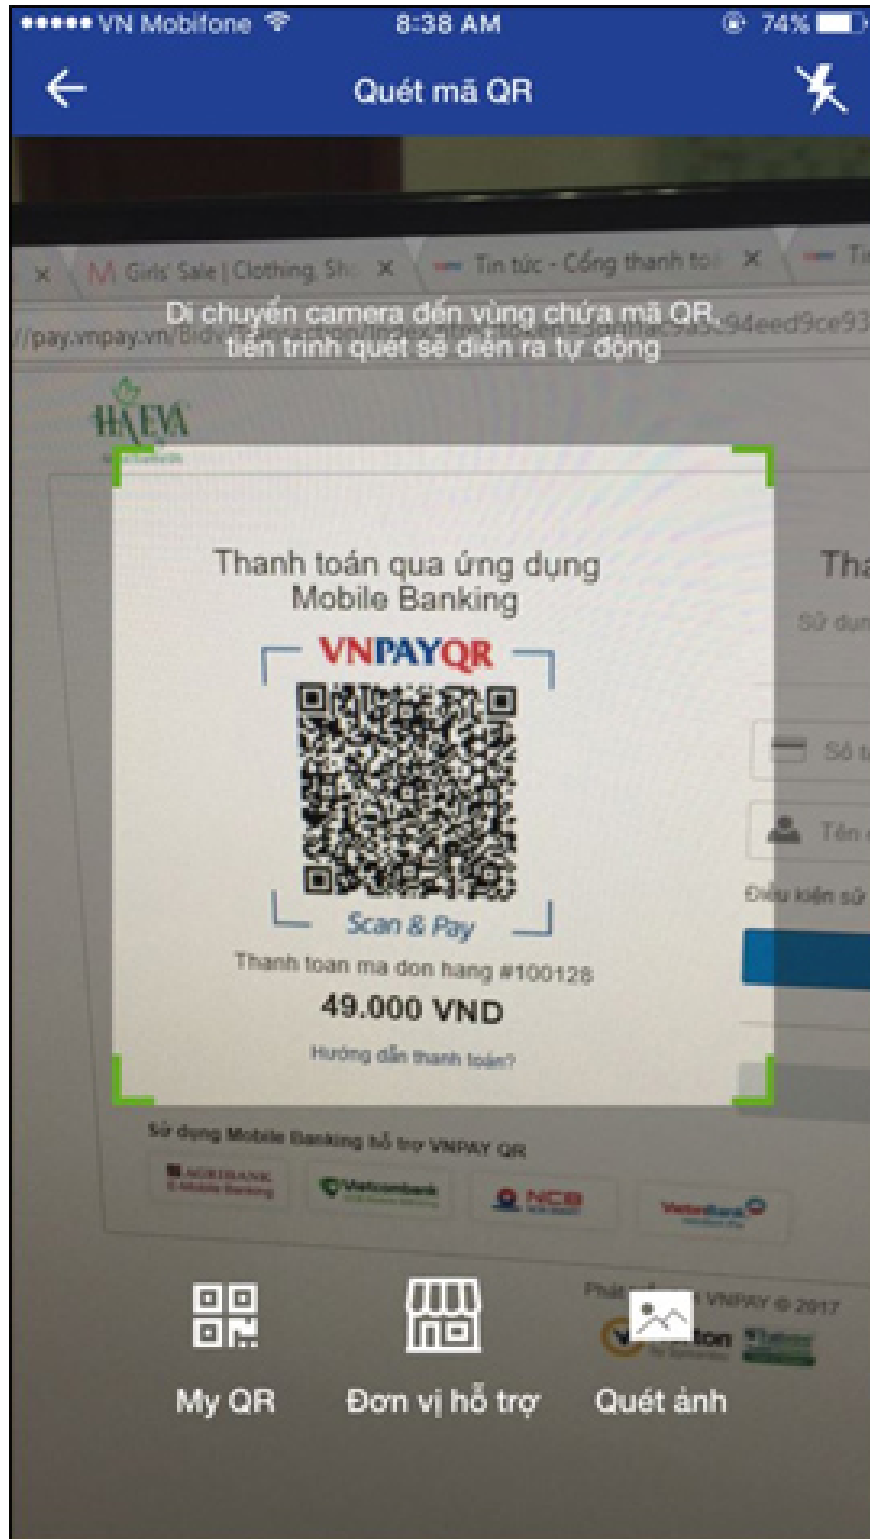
●●●●● VN Mobifone 8:38 AM 74%

Quét mã QR

M Girls' Sale | Clothing, Sh × Tin tức - Cổng thanh to ×

//pay.vnpay.vn/

Di chuyển camera đến vùng chứa mã QR, tiến trình quét sẽ diễn ra tự động

HAEVA

Thanh toán qua ứng dụng Mobile Banking

VNPAYQR

Scan & Pay

Thanh toan ma don hang #100128

49.000 VND

Hướng dẫn thanh toán?

Tha

Sử dụn

Số t

Tên

Điều kiện sử

Sử dụng Mobile Banking hỗ trợ VNPAY QR

AGRIBANK E-Mobile Banking

Vietcombank

NCB

VietinBank

Phát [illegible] VNPAY © 2017

My QR

Đơn vị hỗ trợ

Quét ảnh